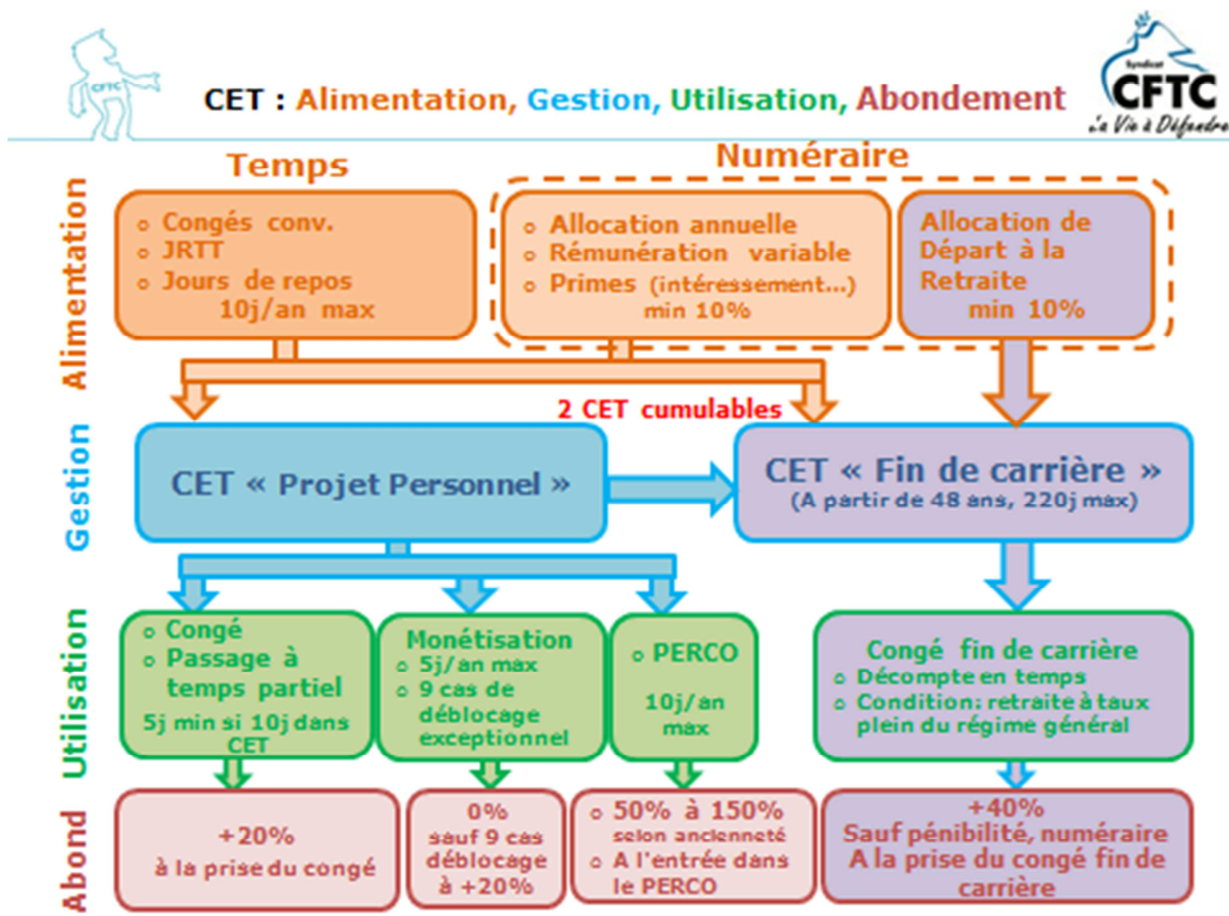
CFTC

CET : Alimentation, Gestion, Utilisation, Abondement

Syndicat CFTC La Vie à Défendre

Temps

Numéraire

Alimentation

o Congés conv.
o JRTT
o Jours de repos
10j/an max

o Allocation annuelle
o Rémunération variable
o Primes (intéressement...)
min 10%

Allocation de Départ à la Retraite
min 10%

2 CET cumulables

Gestion

CET « Projet Personnel »

CET « Fin de carrière »
(A partir de 48 ans, 220j max)

Utilisation

o Congé
o Passage à temps partiel
5j min si 10j dans CET

Monétisation
o 5j/an max
o 9 cas de déblocage exceptionnel

o PERCO
10j/an max

Congé fin de carrière
o Décompte en temps
o Condition: retraite à taux plein du régime général

Abond

+20%
à la prise du congé

0%
sauf 9 cas déblocage à +20%

o 50% à 150% selon ancienneté
o A l'entrée dans le PERCO

+40%
Sauf pénibilité, numéraire
A la prise du congé fin de carrière